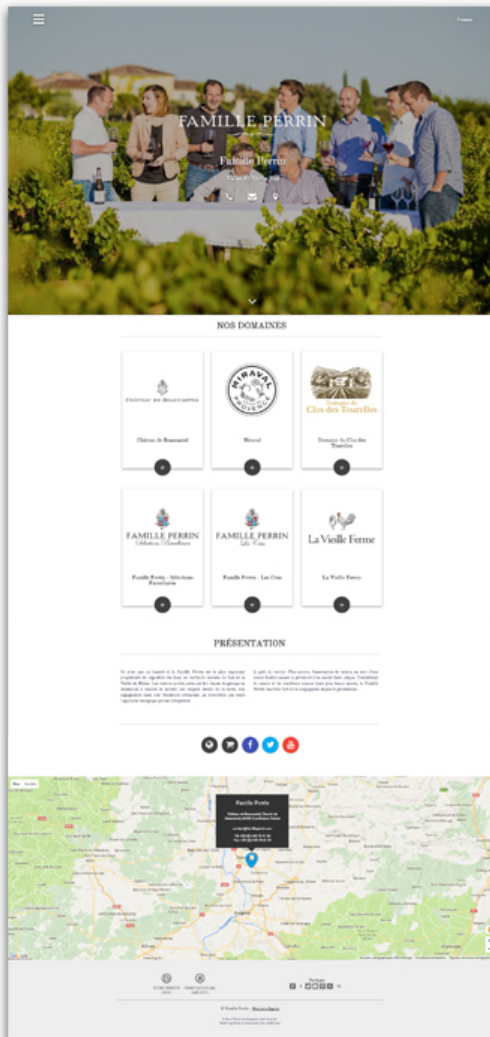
Français

FAMILLE PERRIN

Famille Perrin

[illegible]

NOS DOMAINES

CHÂTEAU DE BEAUCASTEL

Château de Beaucastel

MIRAVAL PROVENCE

Miraval

Domaine du Clos des Tourelles

Domaine du Clos des Tourelles

FAMILLE PERRIN Sélection Parcellaire

Famille Perrin - Sélection Parcellaire

FAMILLE PERRIN Les Crus

Famille Perrin - Les Crus

La Vieille Ferme

La Vieille Ferme

PRÉSENTATION

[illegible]

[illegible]

Map Satellite

Famille Perrin

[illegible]

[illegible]

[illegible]

© Famille Perrin - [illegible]

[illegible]